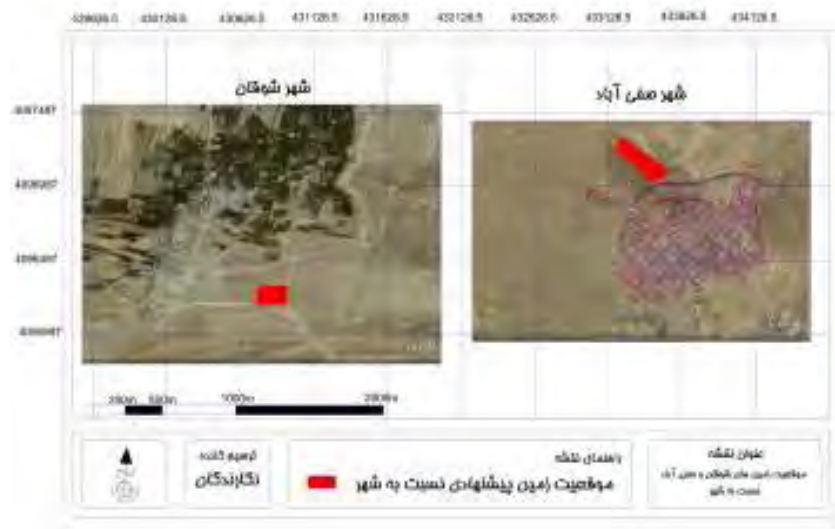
4296026.5 4301126.5 4306626.5 4311126.5 4316626.5 4321126.5 4326626.5 4331126.5 4336626.5 4341126.5

4307487

4306987

4306487

4305987

شهر شوقان

شهر صفی آباد

250m 500m 1000m 2000m

عنوان نقشه
موقعیت زمین های شوقان و صفی آباد نسبت به شهر

راهنمای نقشه
موقعیت زمین پیشنهادی نسبت به شهر

ترسیم کننده
نگارندگان